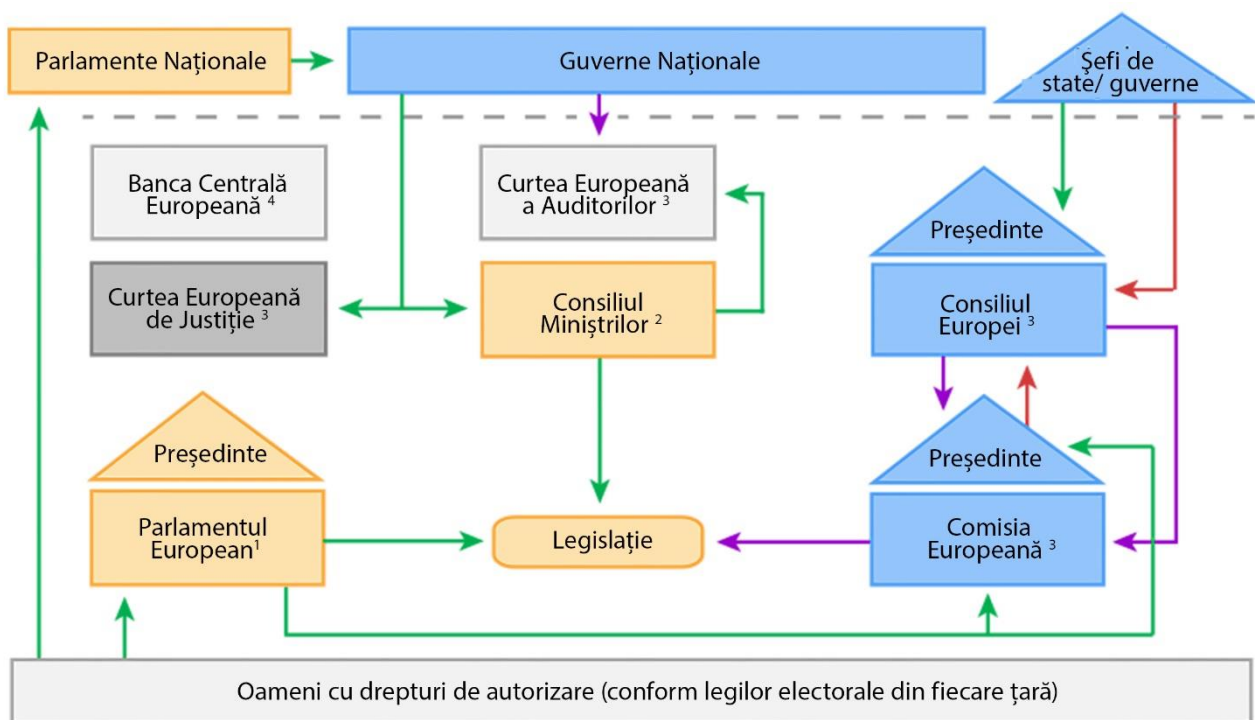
Parlamente Naționale

Guverne Naționale

Șefi de state/ guverne

Banca Centrală Europeană $^4$

Curtea Europeană a Auditorilor $^3$

Președinte

Consiliul Europei $^3$

Curtea Europeană de Justiție $^3$

Consiliul Miniștrilor $^2$

Președinte

Președinte

Parlamentul European$^1$

Legislație

Comisia Europeană $^3$

Oameni cu drepturi de autorizare (conform legilor electorale din fiecare țară)